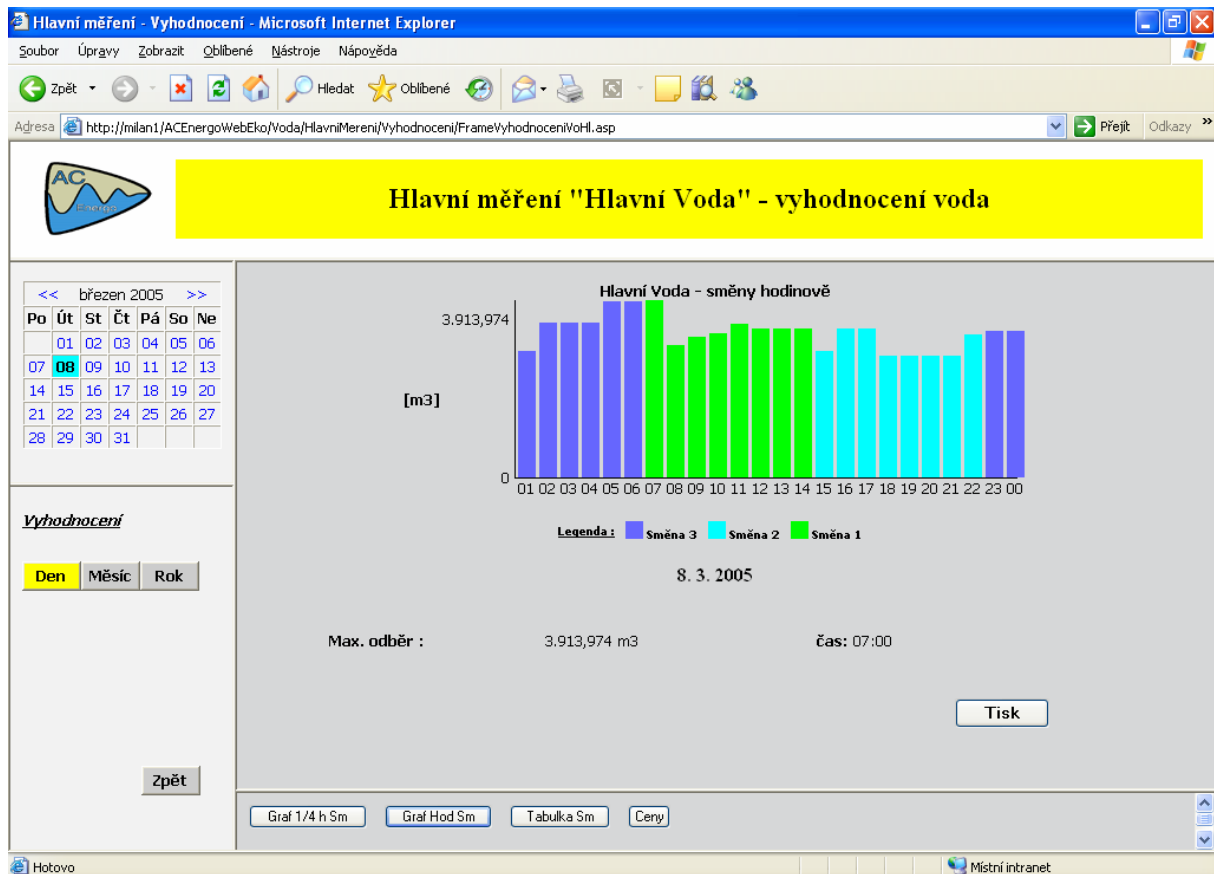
Hlavní měření - Vyhodnocení - Microsoft Internet Explorer

Soubor Úpravy Zobrazit Oblíbené Nástroje Nápověda

Zpět Hledat Oblíbené

Adresa http://milan1/ACEnergoWebEko/Voda/HlavniMereni/Vyhodnoceni/FrameVyhodnoceniVoHl.asp Přejít Odkazy

AC Energo

Hlavní měření "Hlavní Voda" - vyhodnocení voda

| << | | březen 2005 | | | | >> |
|---|---|---|---|---|---|---|
| Po | Út | St | Čt | Pá | So | Ne |
| | 01 | 02 | 03 | 04 | 05 | 06 |
| 07 | 08 | 09 | 10 | 11 | 12 | 13 |
| 14 | 15 | 16 | 17 | 18 | 19 | 20 |
| 21 | 22 | 23 | 24 | 25 | 26 | 27 |
| 28 | 29 | 30 | 31 | | | |

Vyhodnocení

Den Měsíc Rok

Zpět

Hlavní Voda - směny hodinově

3.913,974

[m3]

0

01 02 03 04 05 06 07 08 09 10 11 12 13 14 15 16 17 18 19 20 21 22 23 00

Legenda : Směna 3 Směna 2 Směna 1

8. 3. 2005

Max. odběr : 3.913,974 m3 čas: 07:00

Tisk

Graf 1/4 h Sm Graf Hod Sm Tabulka Sm Ceny

Hotovo Místní intranet